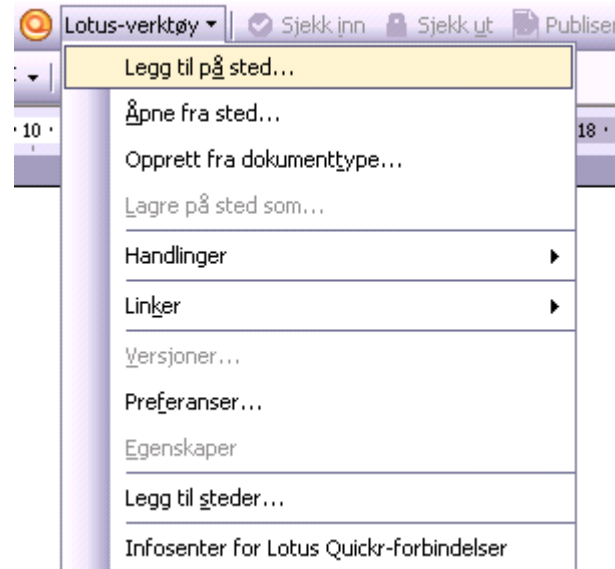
Lotus-verktøy ▾ Sjekk inn Sjekk ut Publiser

10 · 18 ·

Legg til på sted...
Åpne fra sted...
Opprett fra dokumenttype...
Lagre på sted som...
Handlinger
Linker
Versjoner...
Preferanser...
Egenskaper
Legg til steder...
Infosenter for Lotus Quickr-forbindelser